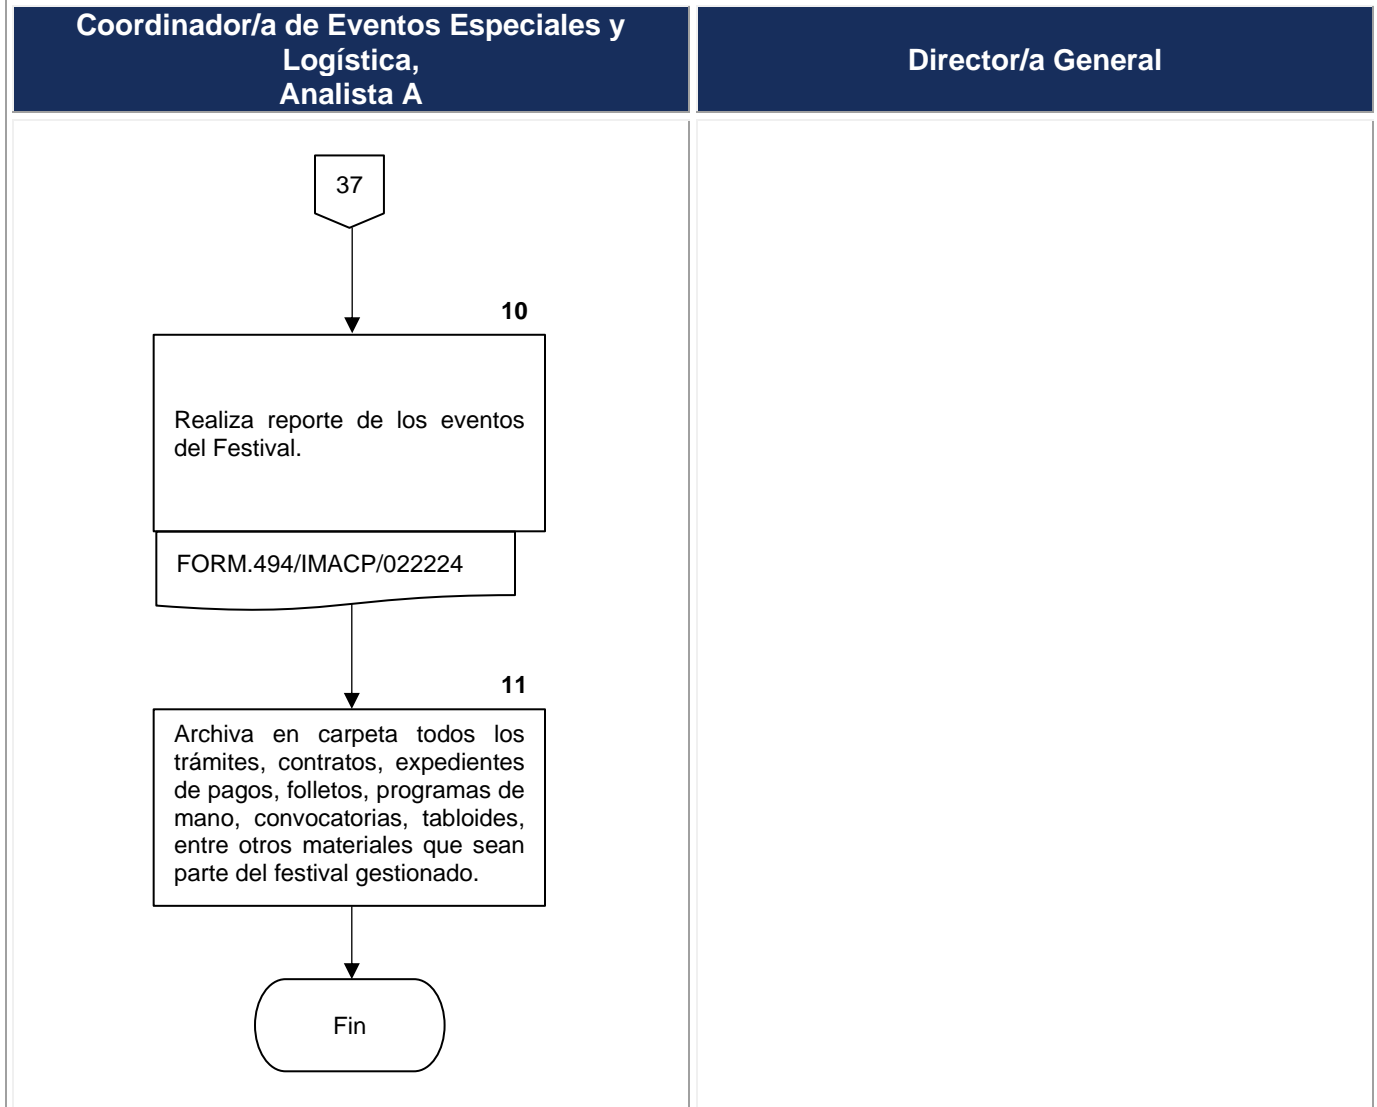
Coordinador/a de Eventos Especiales y Logística, Analista A

Director/a General

37

10

Realiza reporte de los eventos del Festival.

FORM.494/IMACP/022224

11

Archiva en carpeta todos los trámites, contratos, expedientes de pagos, folletos, programas de mano, convocatorias, tabloides, entre otros materiales que sean parte del festival gestionado.

Fin